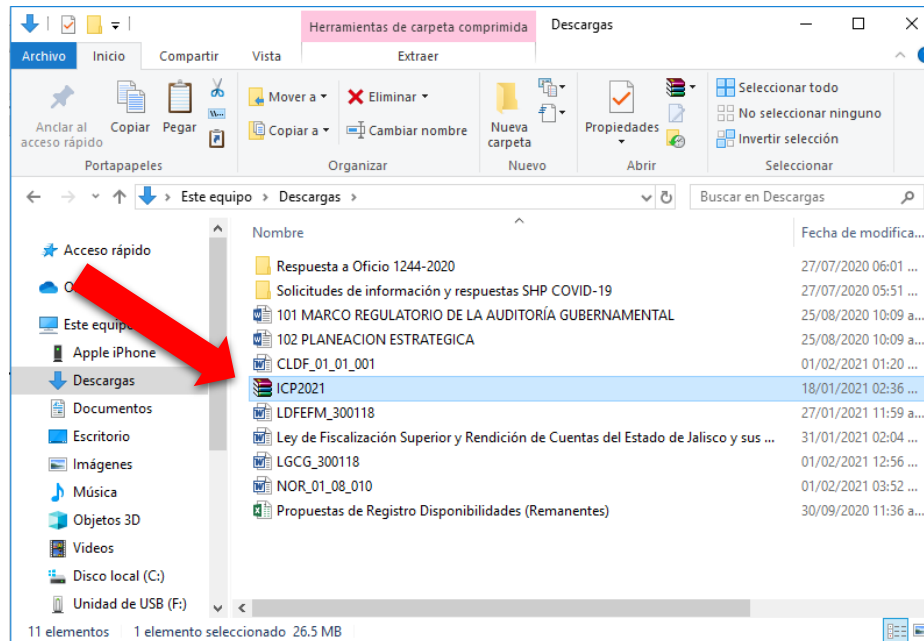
Herramientas de carpeta comprimida
Descargas

Archivo
Inicio
Compartir
Vista
Extraer

Anclar al acceso rápido
Copiar
Pegar
Portapapeles
Mover a
Copiar a
Eliminar
Cambiar nombre
Organizar
Nueva carpeta
Nuevo
Propiedades
Abrir
Seleccionar todo
No seleccionar ninguno
Invertir selección
Seleccionar

Este equipo › Descargas ›
Buscar en Descargas

Acceso rápido
O
Este equipo
Apple iPhone
Descargas
Documentos
Escritorio
Imágenes
Música
Objetos 3D
Videos
Disco local (C:)
Unidad de USB (F:)

| Nombre | Fecha de modifica... |
|---|---|
| Respuesta a Oficio 1244-2020 | 27/07/2020 06:01 ... |
| Solicitudes de información y respuestas SHP COVID-19 | 27/07/2020 05:51 ... |
| 101 MARCO REGULATORIO DE LA AUDITORÍA GUBERNAMENTAL | 25/08/2020 10:09 a... |
| 102 PLANEACION ESTRATEGICA | 25/08/2020 10:09 a... |
| CLDF_01_01_001 | 01/02/2021 01:20 ... |
| ICP2021 | 18/01/2021 02:36 ... |
| LDFEFM_300118 | 27/01/2021 11:59 a... |
| Ley de Fiscalización Superior y Rendición de Cuentas del Estado de Jalisco y sus ... | 31/01/2021 02:04 ... |
| LGCG_300118 | 01/02/2021 12:56 ... |
| NOR_01_08_010 | 01/02/2021 03:52 ... |
| Propuestas de Registro Disponibilidades (Remanentes) | 30/09/2020 11:36 a... |

11 elementos   1 elemento seleccionado 26,5 MB